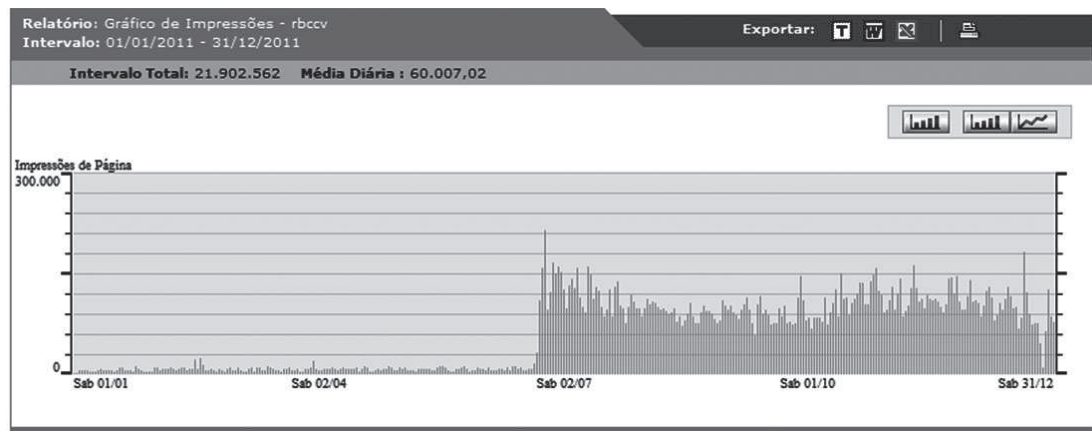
Relatório: Gráfico de Impressões - rbccv
Intervalo: 01/01/2011 - 31/12/2011

Exportar: T W

Intervalo Total: 21.902.562 Média Diária : 60.007,02

Impressões de Página

300.000

0

Sab 01/01
Sab 02/04
Sab 02/07
Sab 01/10
Sab 31/12